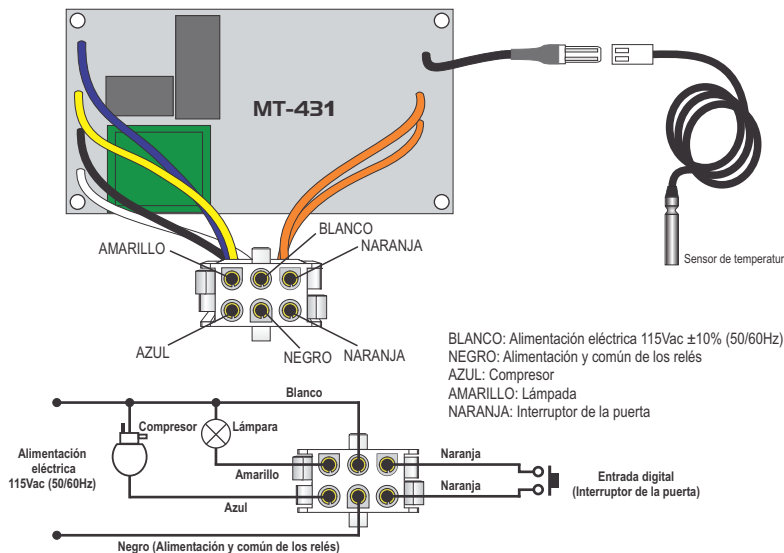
MT-431

BLANCO
AMARILLO
NARANJA

AZUL
NEGRO
NARANJA

Sensor de temperatur

BLANCO: Alimentación eléctrica 115Vac ±10% (50/60Hz)
NEGRO: Alimentación y común de los relés
AZUL: Compresor
AMARILLO: Lámpada
NARANJA: Interruptor de la puerta

Blanco
Compresor
Lámpara
Alimentación eléctrica 115Vac (50/60Hz)
Amarillo
Azul
Naranja
Naranja
Entrada digital (Interruptor de la puerta)
Negro (Alimentación y común de los relés)